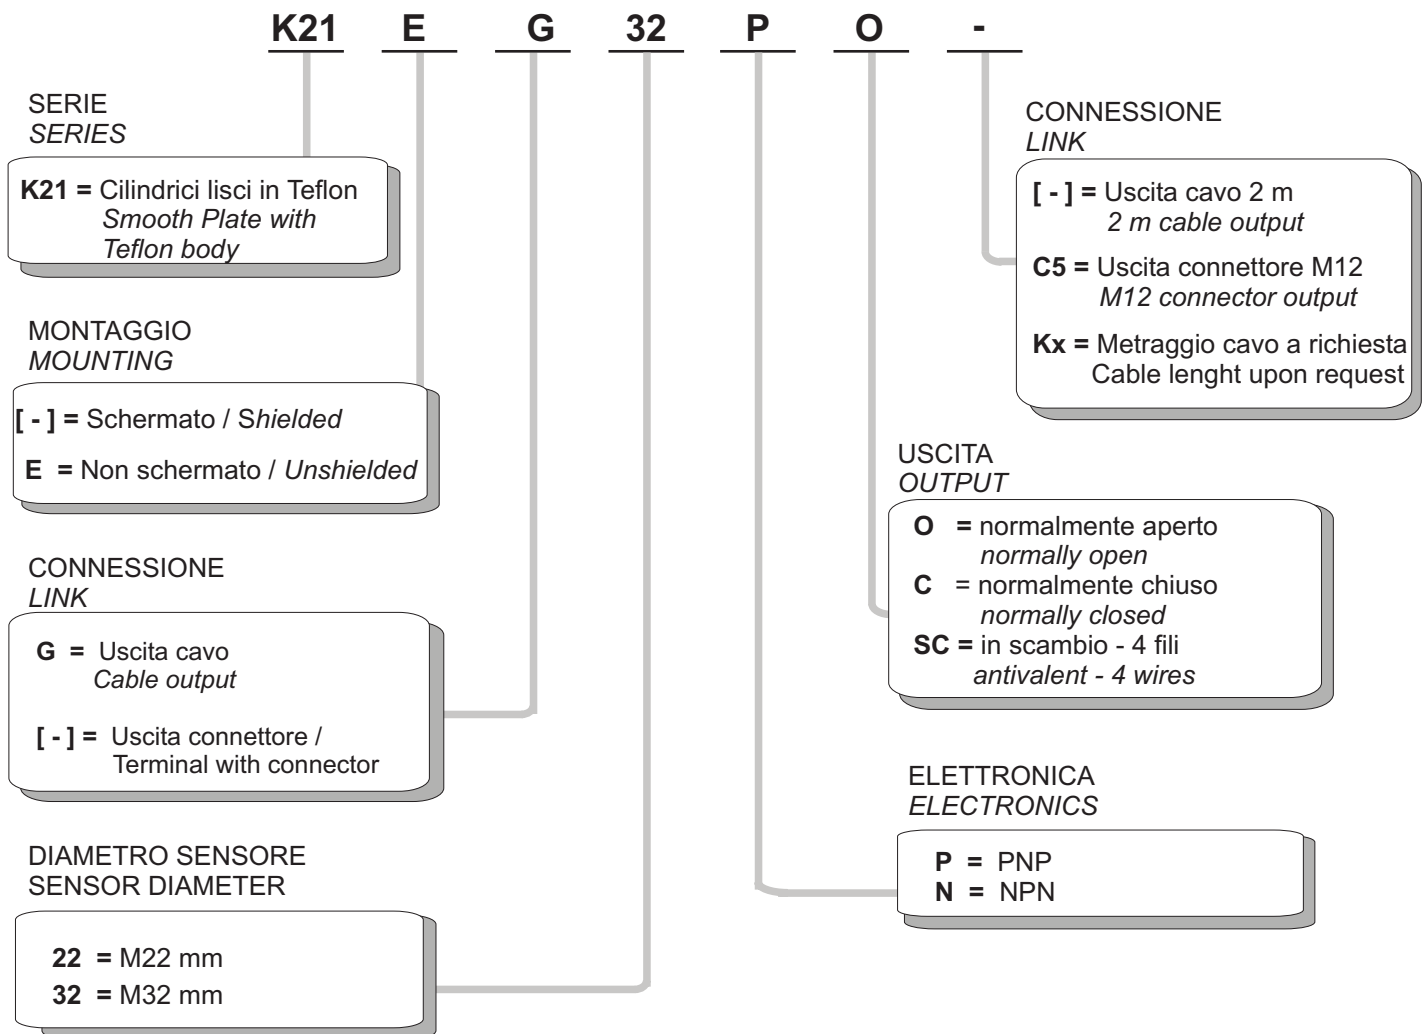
K21 E G 32 P O -

SERIE
SERIES

K21 = Cilindrici lisci in Teflon
Smooth Plate with Teflon body

MONTAGGIO
MOUNTING

[ - ] = Schermato / Shielded
E = Non schermato / Unshielded

CONNESSIONE
LINK

G = Uscita cavo
Cable output

[ - ] = Uscita connettore /
Terminal with connector

DIAMETRO SENSORE
SENSOR DIAMETER

22 = M22 mm
32 = M32 mm

CONNESSIONE
LINK

[ - ] = Uscita cavo 2 m
2 m cable output

C5 = Uscita connettore M12
M12 connector output

Kx = Metraggio cavo a richiesta
Cable lenght upon request

USCITA
OUTPUT

O = normalmente aperto
normally open
C = normalmente chiuso
normally closed
SC = in scambio - 4 fili
antivalent - 4 wires

ELETTRONICA
ELECTRONICS

P = PNP
N = NPN